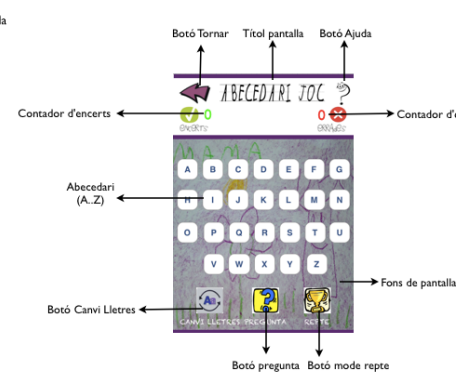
lla

Botó Tornar
Títol pantalla
Botó Ajuda

ABECEDARI JOC

Contador d'encerts
0
ENCERTS
0
ERRADES
Contador d'e

Abecedari (A..Z)

A B C D E F G
H I J K L M N
O P Q R S T U
V W X Y Z

Fons de pantalla

Botó Canvi Lletres
CANVI LLETRES
PREGUNTA
REPTE

Botó pregunta
Botó mode repte